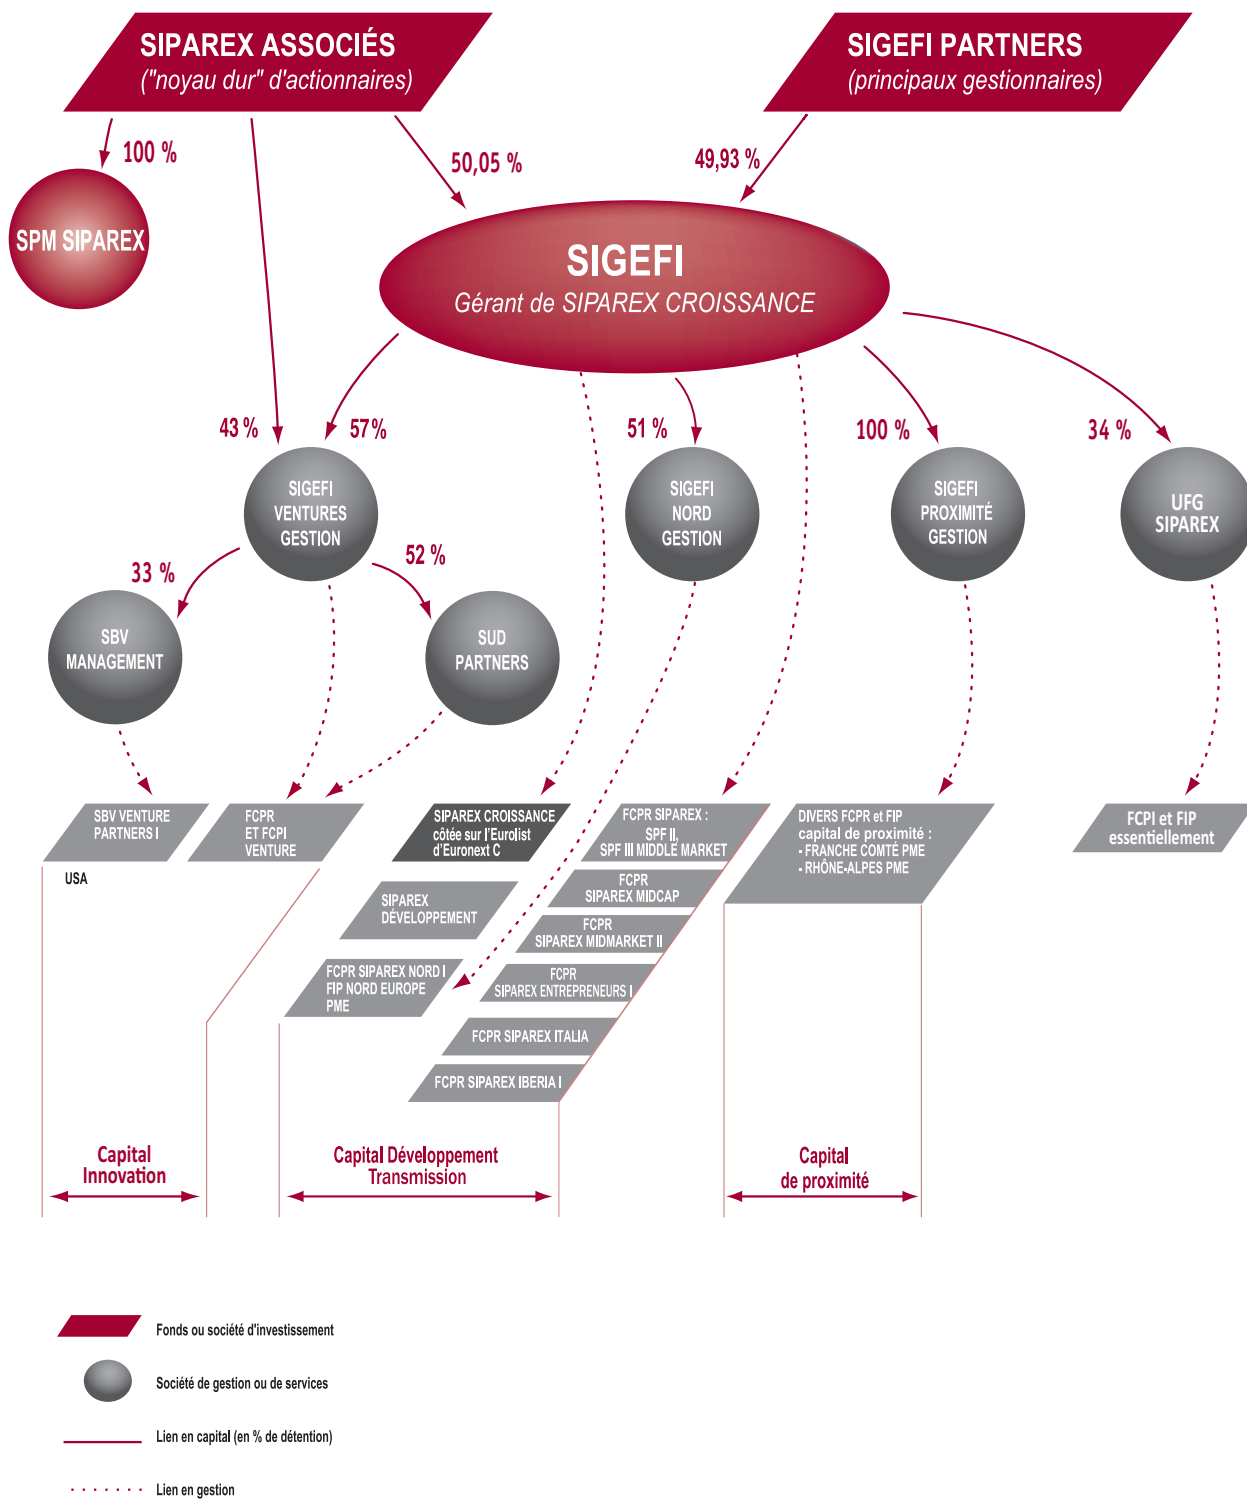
SIPAREX ASSOCIÉS
("noyau dur" d'actionnaires)

SIGEFI PARTNERS
(principaux gestionnaires)

100 %

SPM SIPAREX

50,05 %

49,93 %

SIGEFI
Gérant de SIPAREX CROISSANCE

43 %

57%

51 %

100 %

34 %

SIGEFI VENTURES GESTION

SIGEFI NORD GESTION

SIGEFI PROXIMITÉ GESTION

UFG SIPAREX

33 %

52 %

SBV MANAGEMENT

SUD PARTNERS

SBV VENTURE PARTNERS I

USA

FCPR ET FCPI VENTURE

SIPAREX CROISSANCE côtée sur l'Eurolist d'Euronext C

SIPAREX DÉVELOPPEMENT

FCPR SIPAREX NORD I FIP NORD EUROPE PME

FCPR SIPAREX : SPF II, SPF III MIDDLE MARKET

FCPR SIPAREX MIDCAP

FCPR SIPAREX MIDMARKET II

FCPR SIPAREX ENTREPRENEURS I

FCPR SIPAREX ITALIA

FCPR SIPAREX IBERIA I

DIVERS FCPR et FIP capital de proximité :
- FRANCHE COMTÉ PME
- RHÔNE-ALPES PME

FCPI et FIP essentiellement

Capital Innovation

Capital Développement Transmission

Capital de proximité

Fonds ou société d'investissement

Société de gestion ou de services

Lien en capital (en % de détention)

Lien en gestion